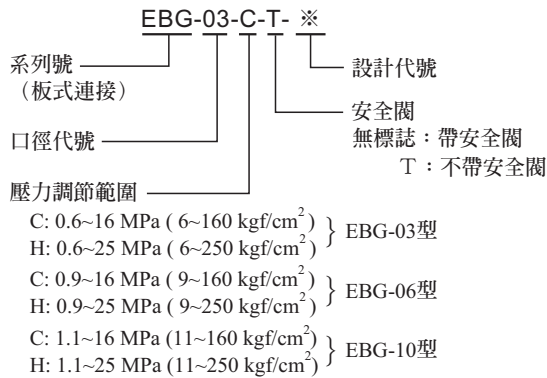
EBG-03-C-T- ※

系列號
（板式連接）

設計代號

安全閥
無標誌：帶安全閥
T：不帶安全閥

口徑代號

壓力調節範圍
C: 0.6~16 MPa ( 6~160 kgf/cm$^2$)
H: 0.6~25 MPa ( 6~250 kgf/cm$^2$)
EBG-03型
C: 0.9~16 MPa ( 9~160 kgf/cm$^2$)
H: 0.9~25 MPa ( 9~250 kgf/cm$^2$)
EBG-06型
C: 1.1~16 MPa (11~160 kgf/cm$^2$)
H: 1.1~25 MPa (11~250 kgf/cm$^2$)
EBG-10型